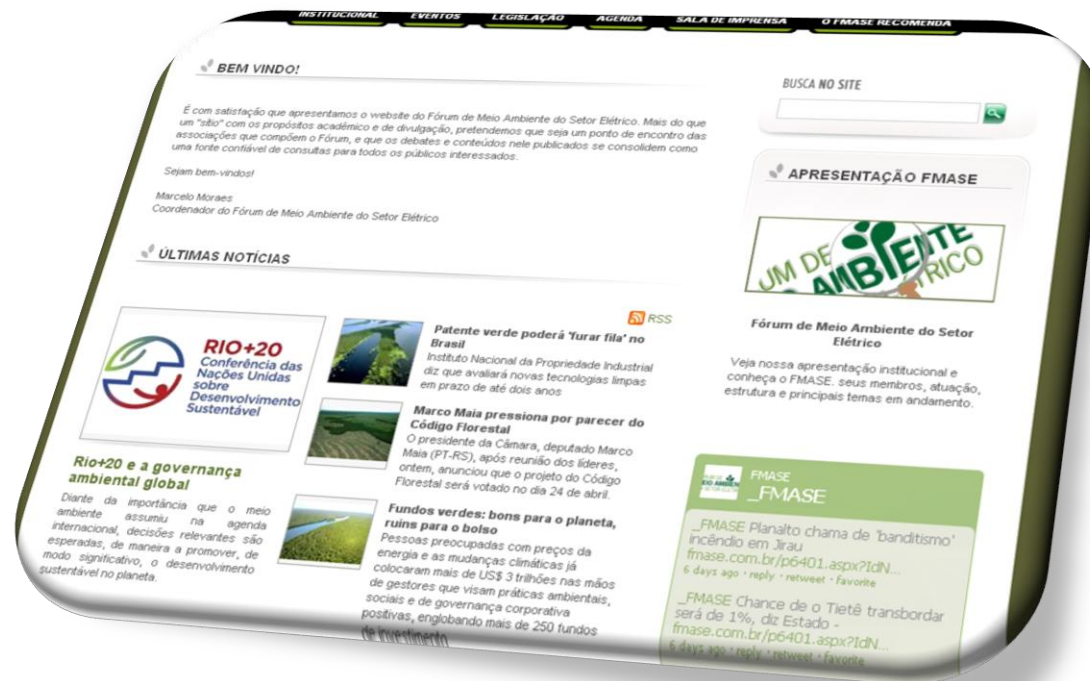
INSTITUCIONAL EVENTOS LEGISLAÇÃO AGENDA SALA DE IMPRENSA O FMASE RECOMENDA

BEM VINDO!

É com satisfação que apresentamos o website do Fórum de Meio Ambiente do Setor Elétrico. Mais do que um "sítio" com os propósitos acadêmico e de divulgação, pretendemos que seja um ponto de encontro das associações que compõem o Fórum, e que os debates e conteúdos nele publicados se consolidem como uma fonte confiável de consultas para todos os públicos interessados.

Sejam bem-vindos!

Marcelo Moraes
Coordenador do Fórum de Meio Ambiente do Setor Elétrico

ÚLTIMAS NOTÍCIAS

RSS

RIO+20 Conferência das Nações Unidas sobre Desenvolvimento Sustentável

Rio+20 e a governança ambiental global

Diante da importância que o meio ambiente assumiu na agenda internacional, decisões relevantes são esperadas, de maneira a promover, de modo significativo, o desenvolvimento sustentável no planeta.

Patente verde poderá 'furar fila' no Brasil
Instituto Nacional da Propriedade Industrial diz que avaliará novas tecnologias limpas em prazo de até dois anos

Marco Maia pressiona por parecer do Código Florestal
O presidente da Câmara, deputado Marco Maia (PT-RS), após reunião dos líderes, ontem, anunciou que o projeto do Código Florestal será votado no dia 24 de abril.

Fundos verdes: bons para o planeta, ruins para o bolso
Pessoas preocupadas com preços da energia e as mudanças climáticas já colocaram mais de US$ 3 trilhões nas mãos de gestores que visam práticas ambientais, sociais e de governança corporativa positivas, englobando mais de 250 fundos de investimento

BUSCA NO SITE

APRESENTAÇÃO FMASE

UM DE AMBIENTE ELÉTRICO

Fórum de Meio Ambiente do Setor Elétrico

Veja nossa apresentação institucional e conheça o FMASE. seus membros, atuação, estrutura e principais temas em andamento.

FMASE
_FMASE

_FMASE Planalto chama de 'banditismo' incêndio em Jirau fmase.com.br/p6401.aspx?IdN...
6 days ago · reply · retweet · favorite

_FMASE Chance de o Tietê transbordar será de 1%, diz Estado - fmase.com.br/p6401.aspx?IdN...
6 days ago · reply · retweet · favorite